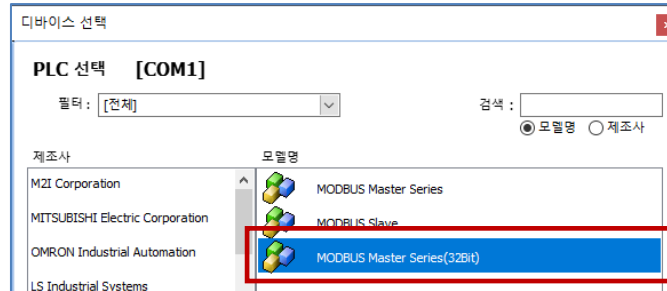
디바이스 선택

PLC 선택 [COM1]

필터 : [전체]

검색 :

모델명 제조사

제조사

M2I Corporation

MITSUBISHI Electric Corporation

OMRON Industrial Automation

LS Industrial Systems

모델명

MODBUS Master Series

MODBUS Slave

MODBUS Master Series(32Bit)